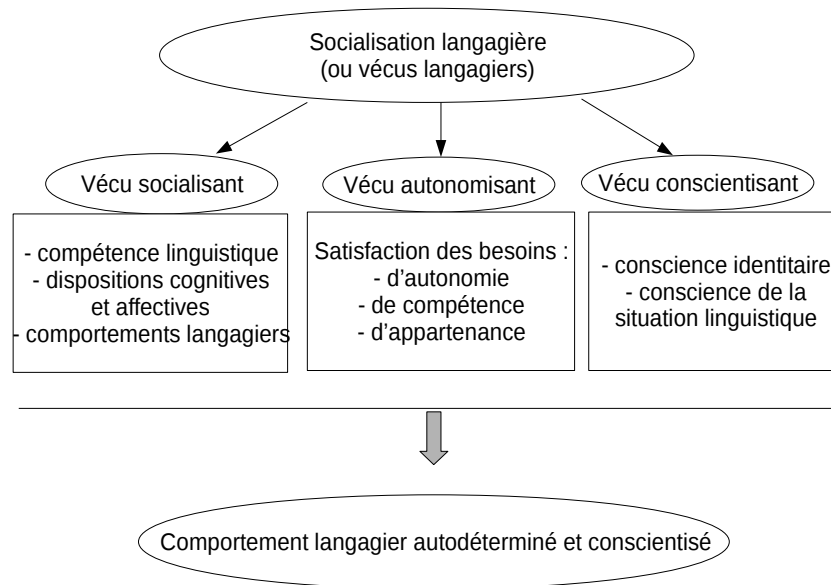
Socialisation langagière
(ou vécus langagiers)

Vécu socialisant

- compétence linguistique
- dispositions cognitives et affectives
- comportements langagiers

Vécu autonomisant

Satisfaction des besoins :
- d'autonomie
- de compétence
- d'appartenance

Vécu conscientisant

- conscience identitaire
- conscience de la situation linguistique

Comportement langagier autodéterminé et conscientisé